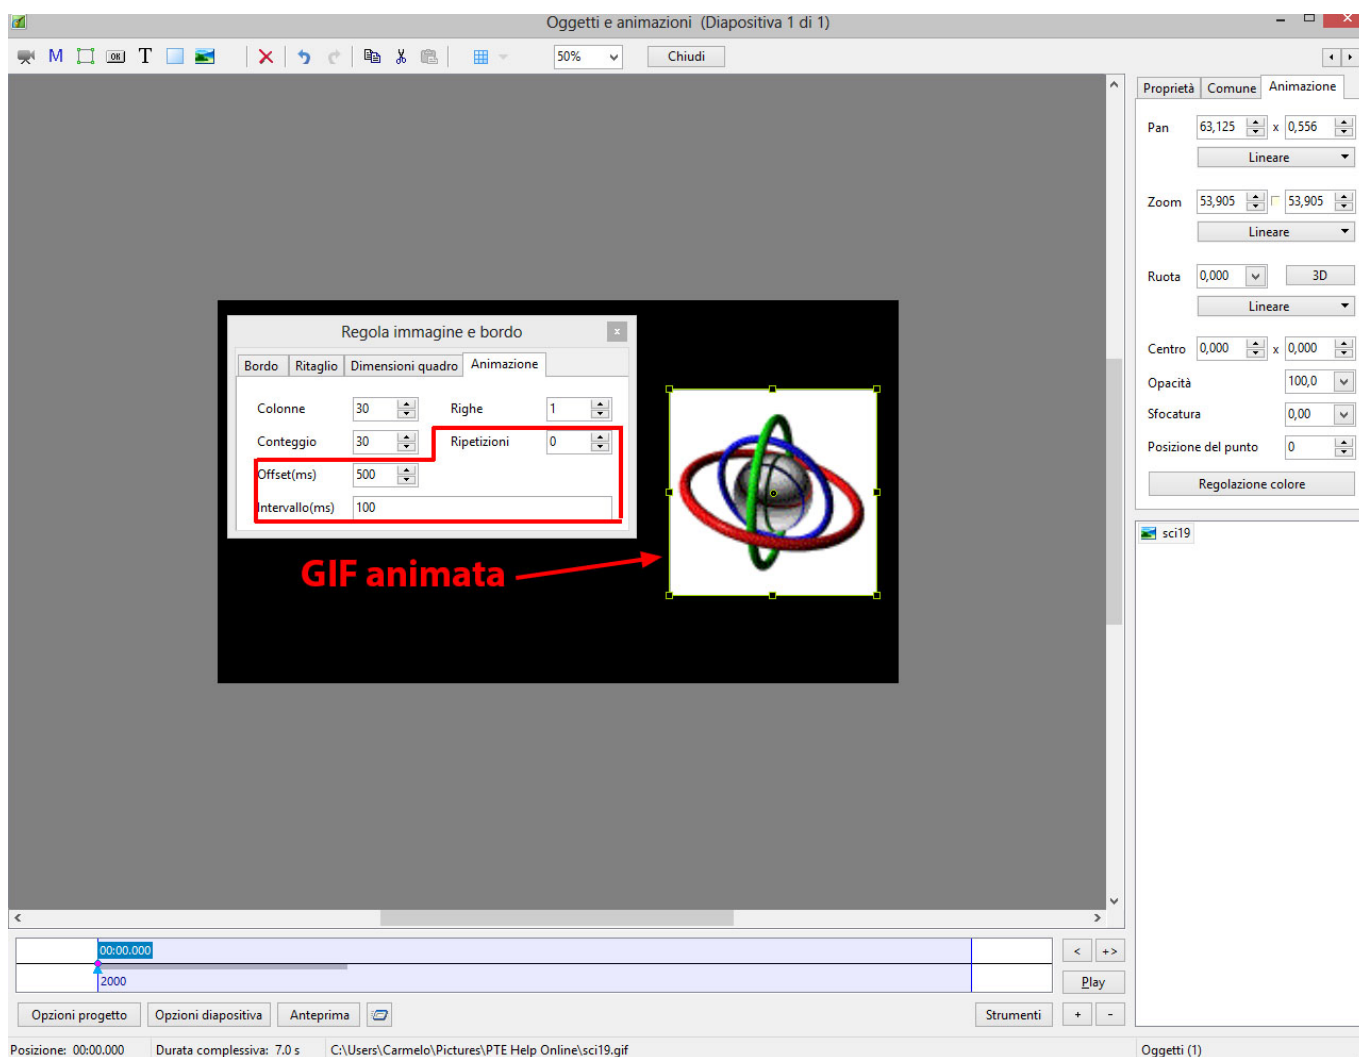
Oggetti e animazioni (Diapositiva 1 di 1)

M T 50% Chiudi

Proprietà Comune Animazione

Pan 63,125 x 0,556
Lineare

Zoom 53,905 53,905
Lineare

Ruota 0,000 3D
Lineare

Centro 0,000 x 0,000

Opacità 100,0

Sfocatura 0,00

Posizione del punto 0

Regolazione colore

sci19

Regola immagine e bordo

Bordo Ritaglio Dimensioni quadro Animazione

| | | | |
|---|---|---|---|
| Colonne | 30 | Righe | 1 |
| Conteggio | 30 | Ripetizioni | 0 |
| Offset(ms) | 500 | | |
| Intervallo(ms) | 100 | | |

GIF animata

00:00.000
2000

< +>
Play

Opzioni progetto Opzioni diapositiva Anteprima Strumenti + -

Posizione: 00:00.000 Durata complessiva: 7.0 s C:\Users\Carmelo\Pictures\PTE Help Online\sci19.gif Oggetti (1)